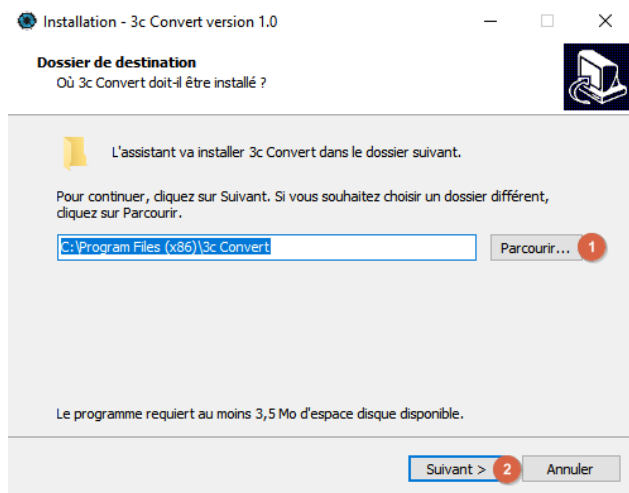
Installation - 3c Convert version 1.0

Dossier de destination
Où 3c Convert doit-il être installé ?

L'assistant va installer 3c Convert dans le dossier suivant.

Pour continuer, cliquez sur Suivant. Si vous souhaitez choisir un dossier différent, cliquez sur Parcourir.

C:\Program Files (x86)\3c Convert

Parcourir...

1

Le programme requiert au moins 3,5 Mo d'espace disque disponible.

Suivant >

2

Annuler